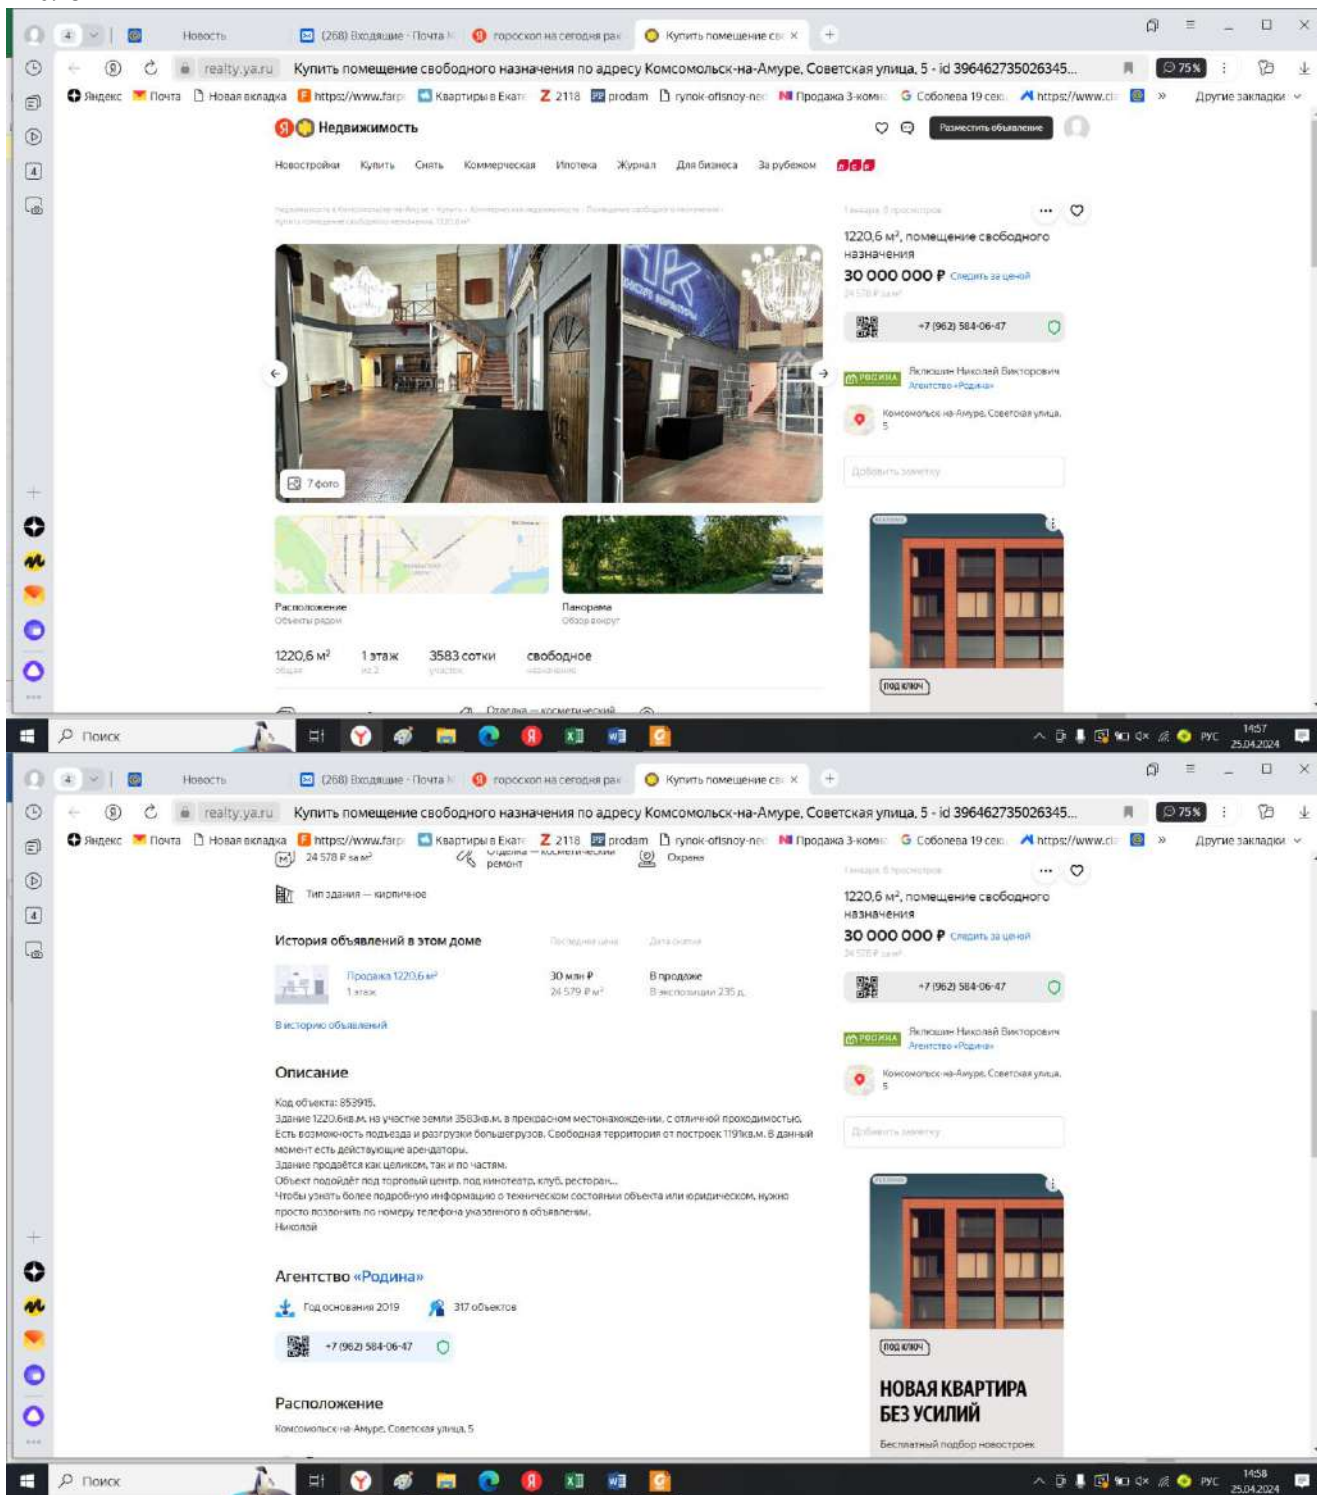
4 Новости (268) Входящие · Почта гороскоп на сегодня рак Купить помещение св ×

realty.ya.ru Купить помещение свободного назначения по адресу Комсомольск-на-Амуре, Советская улица, 5 - id 396462735026345... 75%

Яндекс Почта Новая вкладка https://www.farp Квартиры в Екат 2118 prodam rynok-ofisnoy-ne Продажа 3-комн Соболева 19 сек https://www.ci » Другие закладки

Недвижимость

Разместить объявление

Новостройки Купить Снять Коммерческая Ипотека Журнал Для бизнеса За рубежом

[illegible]

1220,6 м², помещение свободного назначения
30 000 000 ₽ Следить за ценой
24 578 ₽ за м²

+7 (962) 584-06-47

РОДИНА Яклюшин Николай Викторович
Агентство «Родина»

Комсомольск-на-Амуре, Советская улица, 5

Добавить заметку

7 фото

Расположение
Объекты рядом

Панорама
Обзор вокруг

1220,6 м² общая
1 этаж из 2
3583 сотки участок
свободное назначение

под ключ

Поиск

1457
25.04.2024

24 578 ₽ за м²
Отделка — косметический ремонт
Охрана

Тип здания — кирпичное

История объявлений в этом доме
Последняя цена Дата снятия

Продажа 1220,6 м²
1 этаж
30 млн ₽
24 579 ₽ м²
В продаже
В экспозиции 235 д.

В историю объявлений

Описание

Код объекта: 853915.
Здание 1220.6кв.м. на участке земли 3583кв.м. в прекрасном местонахождении, с отличной проходимостью.
Есть возможность подъезда и разгрузки большегрузов. Свободная территория от построек 1191кв.м. В данный момент есть действующие арендаторы.
Здание продаётся как целиком, так и по частям.
Объект подойдёт под торговый центр, под кинотеатр, клуб, ресторан...
Чтобы узнать более подробную информацию о техническом состоянии объекта или юридическом, нужно просто позвонить по номеру телефона указанного в объявлении.
Николай

Агентство «Родина»

Год основания 2019
317 объектов

+7 (962) 584-06-47

Расположение

Комсомольск-на-Амуре, Советская улица, 5

НОВАЯ КВАРТИРА
БЕЗ УСИЛИЙ
Бесплатный подбор новостроек

1458
25.04.2024